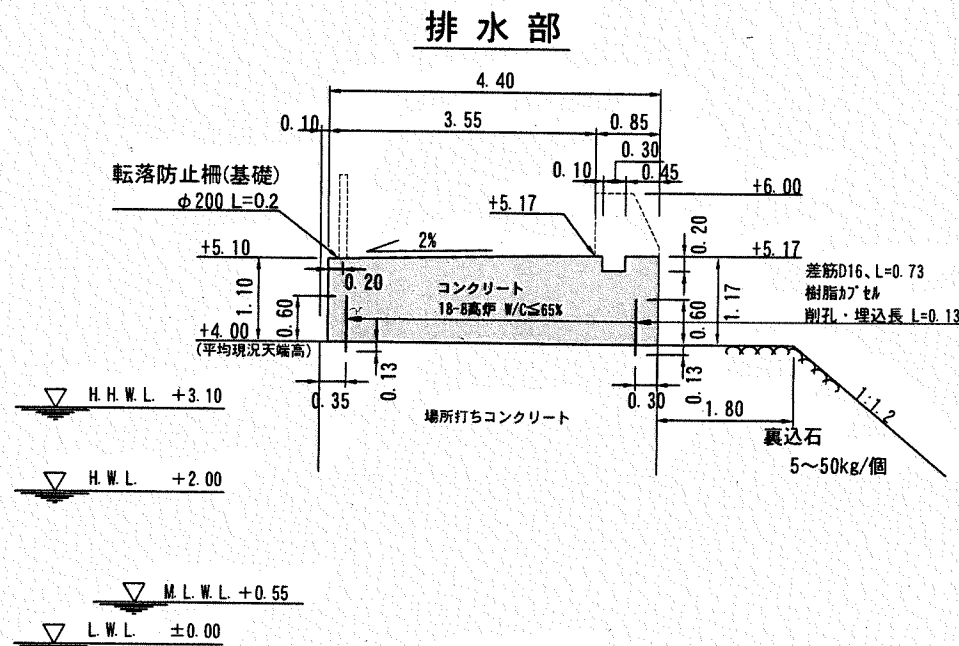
排水部

4.40

0.10

3.55

0.85

0.30

0.10

0.45

転落防止柵(基礎)

φ200 L=0.2

+5.17

+6.00

0.20

+5.10

2%

+5.17

0.20

コンクリート

18-8高炉 W/C≦65%

1.10

0.60

0.60

1.17

差筋D16、L=0.73

樹脂カプセル

削孔・埋込長 L=0.13

+4.00

(平均現況天端高)

0.13

0.13

H.H.W.L. +3.10

0.35

0.30

1.80

1:1.2

場所打ちコンクリート

裏込石

5~50kg/個

H.W.L. +2.00

M.L.W.L. +0.55

L.W.L. ±0.00